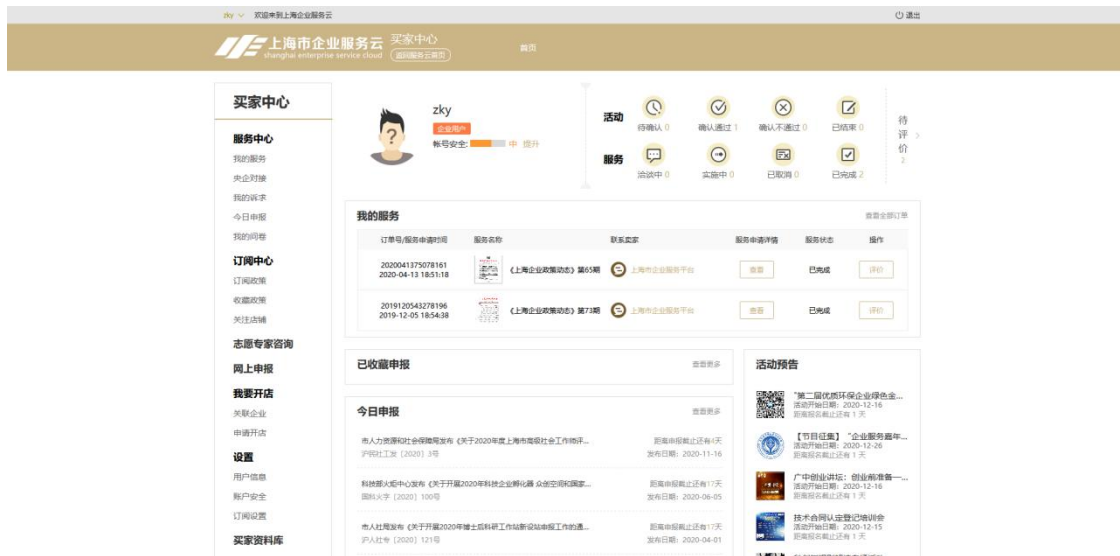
zky ∨ 欢迎来到上海企业服务云

退出

上海市企业服务云 shanghai enterprise service cloud 买家中心 返回服务云首页

首页

买家中心

服务中心

我的服务

央企对接

我的诉求

今日申报

我的问卷

订阅中心

订阅政策

收藏政策

关注店铺

志愿专家咨询

网上申报

我要开店

关联企业

申请开店

设置

用户信息

账户安全

订阅设置

买家资料库

zky

企业用户

帐号安全: 中 提升

活动

待确认 0

确认通过 1

确认不通过 0

已结束 0

服务

洽谈中 0

实施中 0

已取消 0

已完成 2

待评价 2

我的服务

查看全部订单

| 订单号/服务申请时间 | 服务名称 | 联系卖家 | 服务申请详情 | 服务状态 | 操作 |
|---|---|---|---|---|---|
| 2020041375078161 2020-04-13 18:51:18 | 《上海企业政策动态》第65期 | 上海市企业服务平台 | 查看 | 已完成 | 评价 |
| 2019120543278196 2019-12-05 18:54:38 | 《上海企业政策动态》第73期 | 上海市企业服务平台 | 查看 | 已完成 | 评价 |

已收藏申报

查看更多

今日申报

查看更多

市人力资源和社会保障局发布《关于2020年度上海市高级社会工作师评...
沪民社工发〔2020〕3号
距离申报截止还有4天
发布日期：2020-11-16

科技部火炬中心发布《关于开展2020年科技企业孵化器 众创空间和国家...
国科火字〔2020〕100号
距离申报截止还有17天
发布日期：2020-06-05

市人社局发布《关于开展2020年博士后科研工作站新设站申报工作的通...
沪人社专〔2020〕121号
距离申报截止还有17天
发布日期：2020-04-01

活动预告

"第二届优质环保企业绿色金...
活动开始日期：2020-12-16
距离报名截止还有1天

【节目征集】"企业服务嘉年...
活动开始日期：2020-12-26
距离报名截止还有1天

广中创业讲坛：创业前准备一...
活动开始日期：2020-12-16
距离报名截止还有1天

技术合同认定登记培训会
活动开始日期：2020-12-15
距离报名截止还有1天